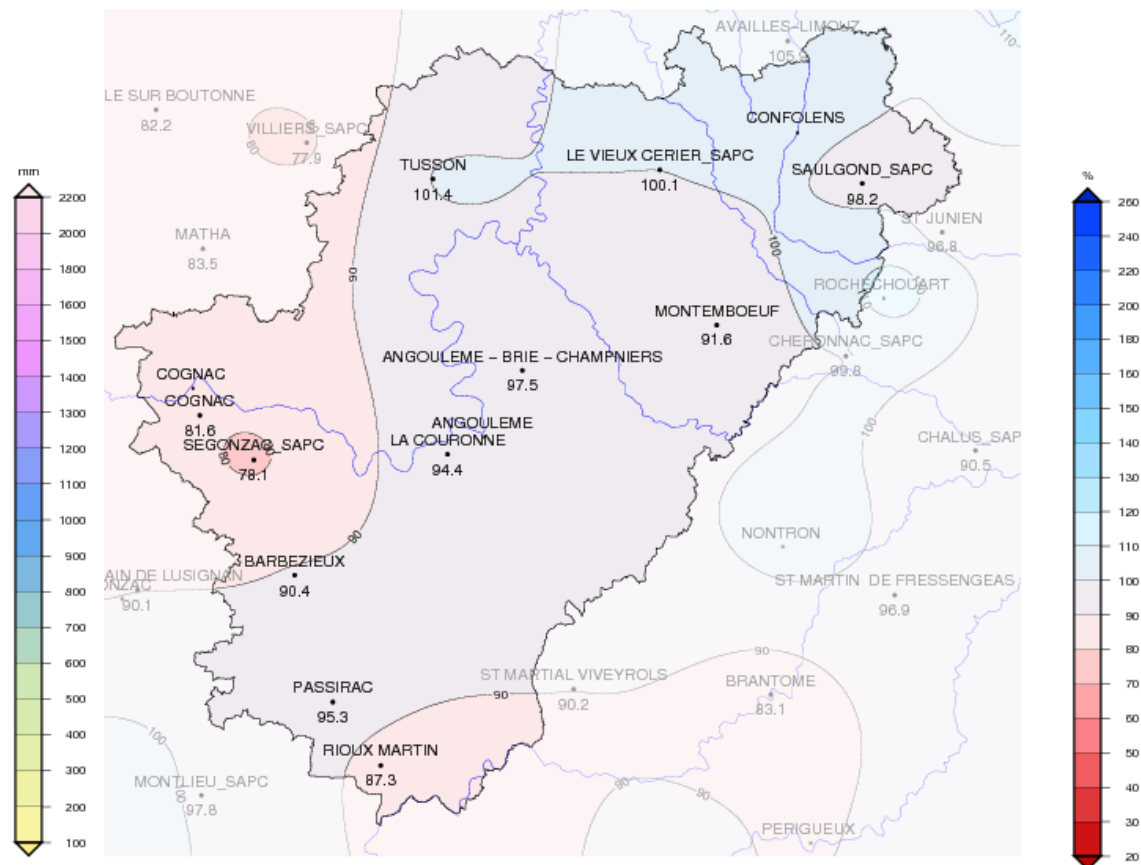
mm
2200
2000
1800
1600
1500
1400
1300
1200
1100
1000
900
800
700
600
500
400
300
200
100

AVAILLES-LIMOUZ
105.9
LE SUR BOUTONNE
82.2
VILLIERS_SAPC
77.9
CONFOLENS
TUSSON
101.4
LE VIEUX CERIER_SAPC
100.1
SAULGOND_SAPC
98.2
ST JUNIEN
96.8
MATHA
83.5
ROCHECHOUART
MONTEMBOEUF
91.6
CHERONNAC_SAPC
99.8
COGNAC
ANGOULEME - BRIE - CHAMPNIERS
97.5
COGNAC
81.6
ANGOULEME
LA COURONNE
94.4
SEGONZAC_SAPC
78.1
CHALUS_SAPC
90.5
NONTRON
BARBEZIEUX
90.4
AIN DE LUSIGNAN
ONZAC
90.1
ST MARTIN DE FRESSENGEAS
96.9
PASSIRAC
95.3
ST MARTIAL VIVEYROLS
90.2
BRANTOME
83.1
RIOUX MARTIN
87.3
MONTLIEU_SAPC
97.8
PERIGUEUX
110
100
90
80

%
260
240
220
200
180
160
150
140
130
120
110
100
90
80
70
60
50
40
30
20